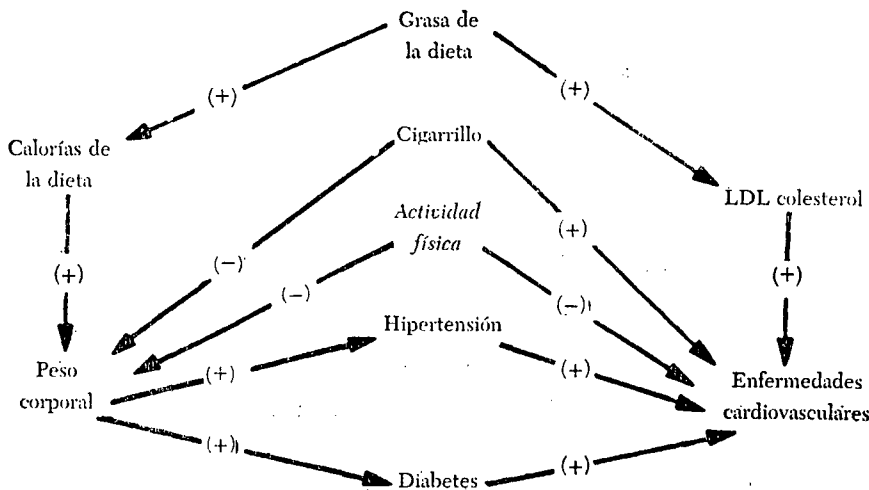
Grasa de la dieta

(+)

(+)

Calorías de la dieta

Cigarrillo

LDL colesterol

Actividad física

(+)

(−)

(+)

(+)

(−)

(−)

(+)

Hipertensión

Peso corporal

(+)

(+)

Enfermedades cardiovasculares

(+)

(+)

Diabetes